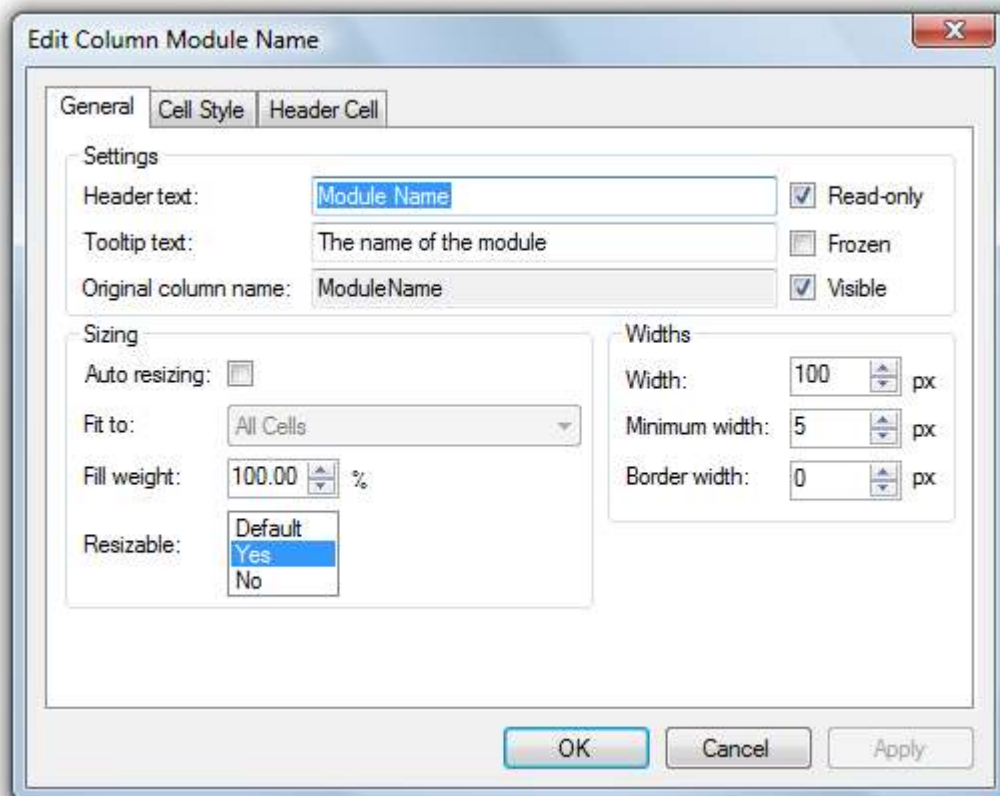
Edit Column Module Name

General | Cell Style | Header Cell

Settings

Header text: Module Name

Read-only

Tooltip text: The name of the module

Frozen

Original column name: ModuleName

Visible

Sizing

Auto resizing:

Fit to: All Cells

Fill weight: 100.00 %

Resizable: Default Yes No

Widths

Width: 100 px

Minimum width: 5 px

Border width: 0 px

OK | Cancel | Apply